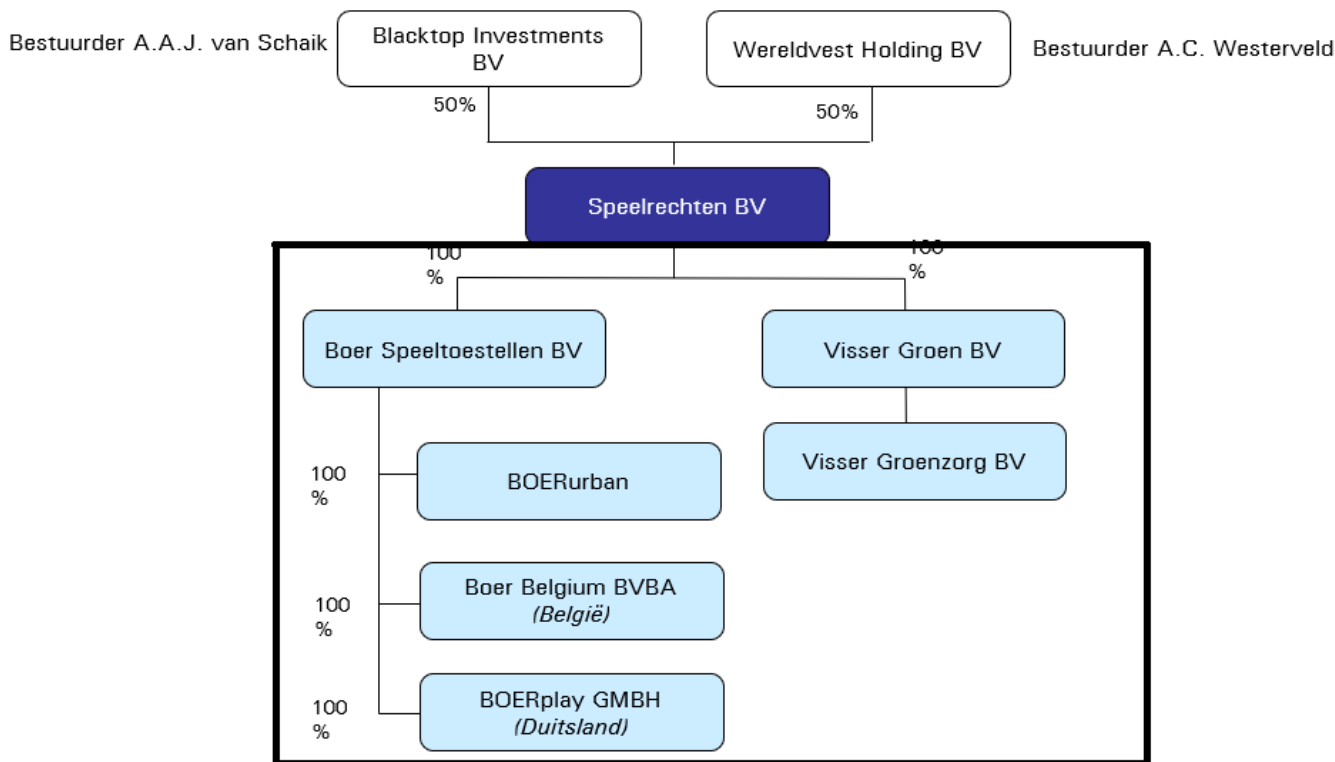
Bestuurder A.A.J. van Schaik

Blacktop Investments BV

Wereldvest Holding BV

Bestuurder A.C. Westerveld

50%

50%

Speelrechten BV

100 %

100 %

Boer Speeltoestellen BV

Visser Groen BV

Visser Groenzorg BV

100 %

BOERurban

100 %

Boer Belgium BVBA
*(België)*

100 %

BOERplay GMBH
*(Duitsland)*